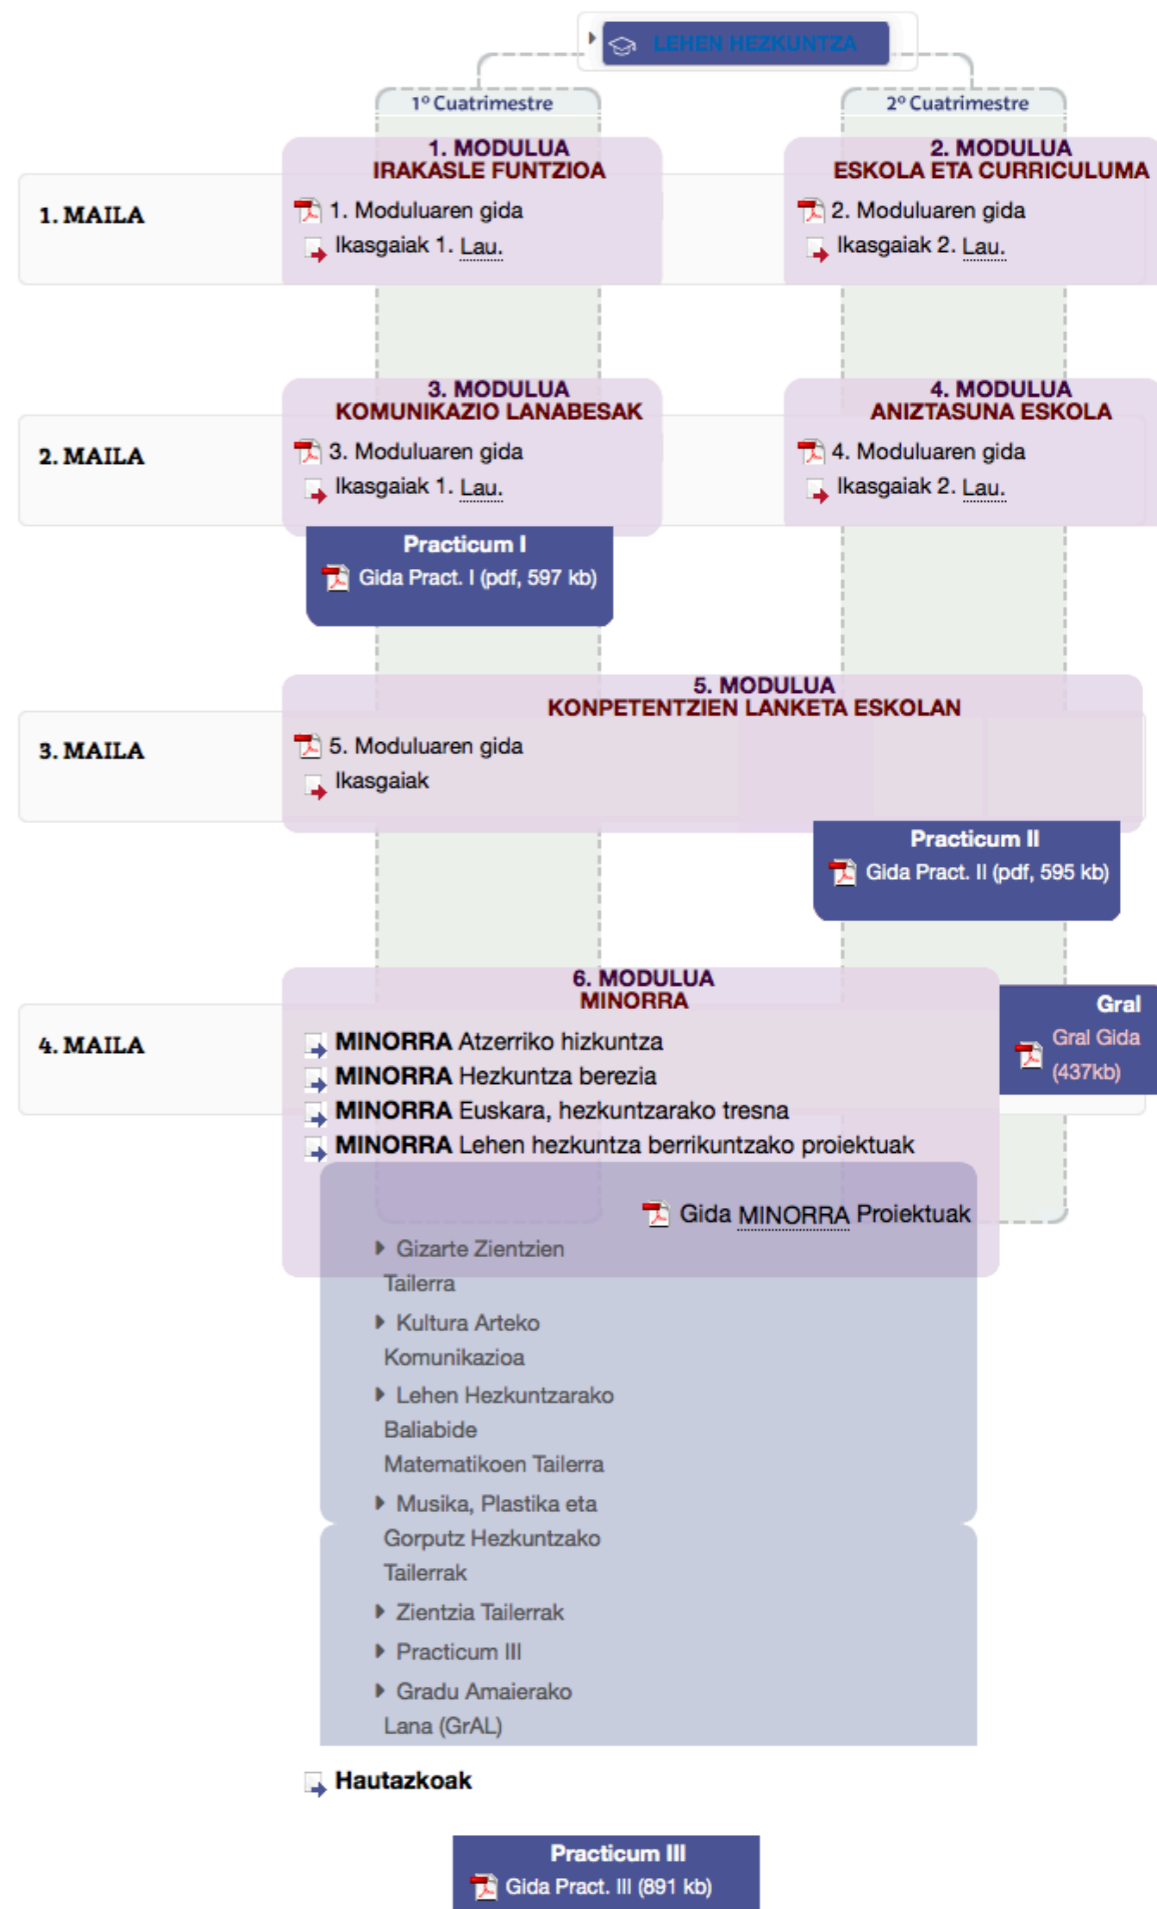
LEHEN HEZKUNTZA

1º Cuatrimestre

2º Cuatrimestre

1. MAILA

1. MODULUA
IRAKASLE FUNTZIOA
1. Moduluaren gida
Ikasgaiak 1. Lau.

2. MODULUA
ESKOLA ETA CURRICULUMA
2. Moduluaren gida
Ikasgaiak 2. Lau.

2. MAILA

3. MODULUA
KOMUNIKAZIO LANABESAK
3. Moduluaren gida
Ikasgaiak 1. Lau.

4. MODULUA
ANIZTASUNA ESKOLA
4. Moduluaren gida
Ikasgaiak 2. Lau.

Practicum I
Gida Pract. I (pdf, 597 kb)

3. MAILA

5. MODULUA
KONPETENTZIEN LANKETA ESKOLAN
5. Moduluaren gida
Ikasgaiak

Practicum II
Gida Pract. II (pdf, 595 kb)

4. MAILA

6. MODULUA
MINORRA
MINORRA Atzerriko hizkuntza
MINORRA Hezkuntza berezia
MINORRA Euskara, hezkuntzarako tresna
MINORRA Lehen hezkuntza berrikuntzako proiektuak

Gral
Gral Gida (437kb)

Gida MINORRA Proiektuak

Gizarte Zientzien Tailerra
Kultura Arteko Komunikazioa
Lehen Hezkuntzarako Baliabide Matematikoen Tailerra
Musika, Plastika eta Gorputz Hezkuntzako Tailerrak
Zientzia Tailerrak
Practicum III
Gradu Amaierako Lana (GrAL)

Hautazkoak

Practicum III
Gida Pract. III (891 kb)